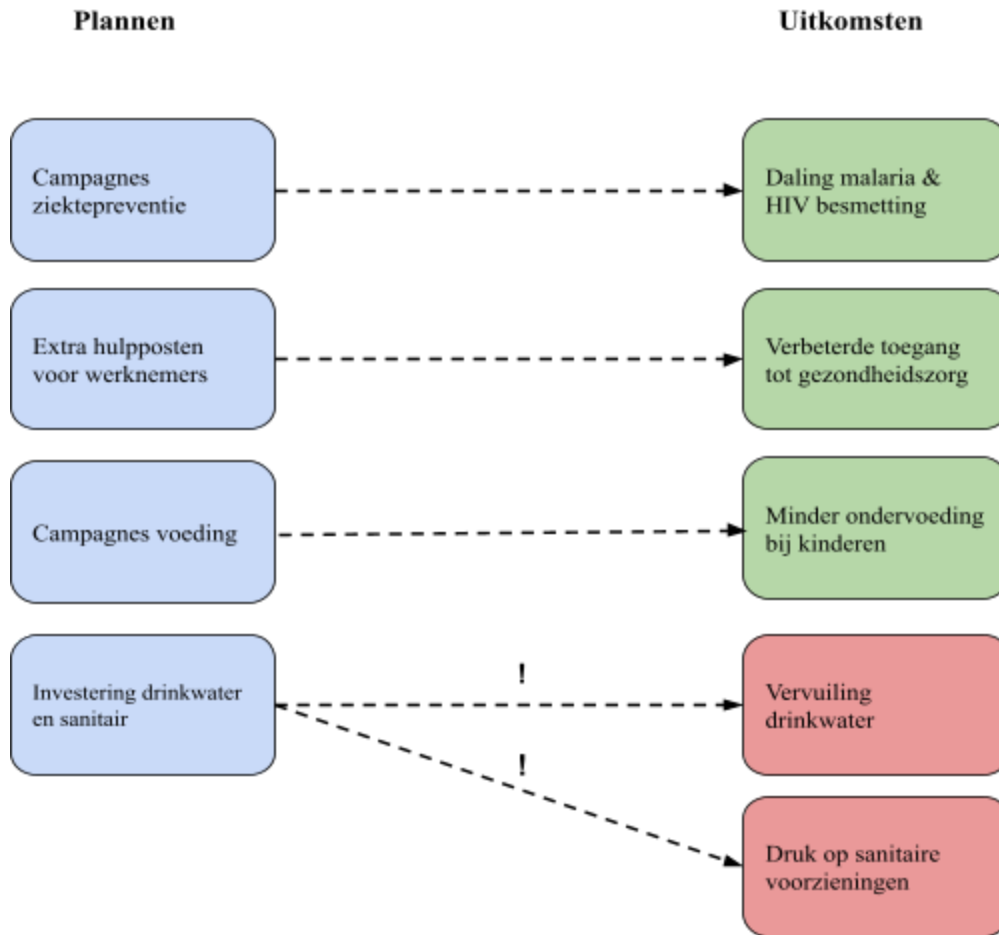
Plannen

Uitkomsten

Campagnes ziektepreventie

Daling malaria & HIV besmetting

Extra hulpposten voor werknemers

Verbeterde toegang tot gezondheidszorg

Campagnes voeding

Minder ondervoeding bij kinderen

Investering drinkwater en sanitair

!

Vervuiling drinkwater

!

Druk op sanitaire voorzieningen